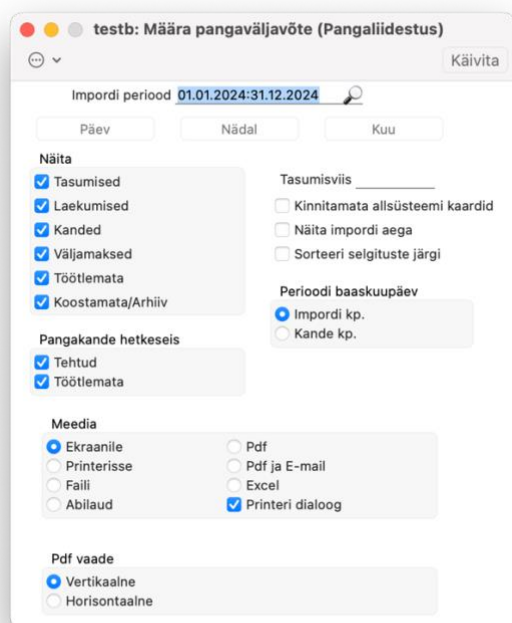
testb: Määra pangaväljavõte (Pangaliidestus)

Käivita

Impordi periood 01.01.2024:31.12.2024

Päev
Nädal
Kuu

Näita
Tasumised
Laekumised
Kanded
Väljamaksed
Töötlemata
Koostamata/Arhiiv

Tasumisviis

Kinnitamata allsüsteemi kaardid
Näita impordi aega
Sorteeri selgituste järgi

Perioodi baaskuupäev
Impordi kp.
Kande kp.

Pangakande hetkeseis
Tehtud
Töötlemata

Meedia
Ekraanile
Printerisse
Faili
Abilaud
Pdf
Pdf ja E-mail
Excel
Printeri dialoog

Pdf vaade
Vertikaalne
Horisontaalne